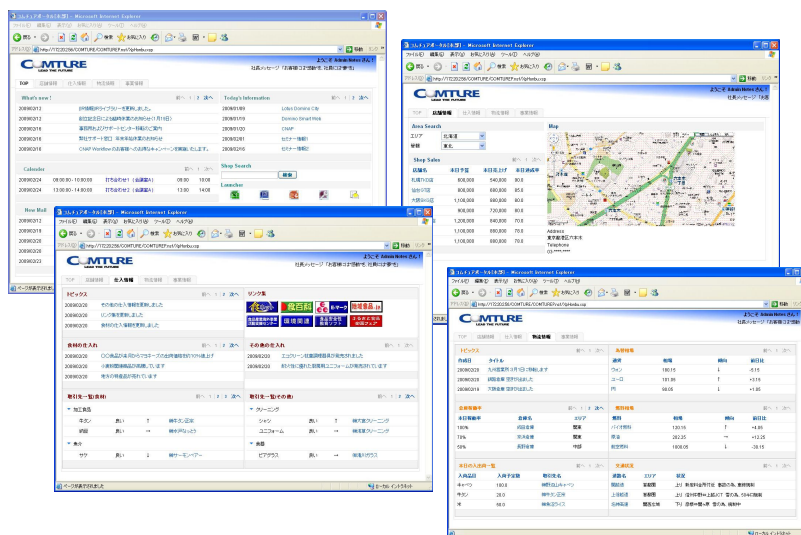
コムチュアポータル(本部) - Microsoft Internet Explorer

ファイル(F) 編集(E) 表示(V) お気に入り(A) ツール(T) ヘルプ(H)

戻る 検索 お気に入り

アドレス(D) http://172.20.2.56/COMTURE/COMTURE/Portal/TopHenbu.asp 移動 リンク

COMTURE
LEAD THE FUTURE

ようこそ Admin Notes さん!
社長メッセージ「お客様志向で感動を 社員には夢を」

TOP

What's new!

2009/02/12 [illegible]
2009/02/12 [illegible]
2009/02/12 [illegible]
2009/02/12 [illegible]
2009/02/12 CNAP Workflow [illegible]

Today's Information

2009/01/20 Lotus Domino Day
2009/01/20 Domino Smart Web
2009/01/20 CNAP
2009/02/01 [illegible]
2009/02/01 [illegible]

Calendar

2009/02/24 09:00:00 - 10:00:00 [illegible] 09:00 10:00
2009/02/24 13:00:00 - 14:00:00 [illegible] 13:00 14:00

Shop Search

検索

Launcher

New Mail

ページが表示されました

コムチュアポータル(本部) - Microsoft Internet Explorer

ファイル(F) 編集(E) 表示(V) お気に入り(A) ツール(T) ヘルプ(H)

アドレス(D) http://172.20.2.56/COMTURE/COMTURE/Portal/TopHenbu.asp

COMTURE
LEAD THE FUTURE

ようこそ Admin Notes さん!
社長メッセージ「お客様志向で感動を 社員には夢を」

TOP 店舗情報 仕入情報 物流情報 事業情報

Area Search

エリア 北海道
地域 東北

Shop Sales

| 店舗名 | 本日予算 | 本日実績 | 本日達成率 |
|---|---|---|---|
| 札幌中央店 | 800,000 | 640,000 | 80.0 |
| 仙台中央店 | 800,000 | 680,000 | 85.0 |
| 大宮中央店 | 1,100,000 | 900,000 | 80.0 |
| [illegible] | 900,000 | 720,000 | 80.0 |
| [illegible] | 1,200,000 | 840,000 | 70.0 |
| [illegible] | 1,100,000 | 880,000 | 80.0 |
| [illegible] | 1,100,000 | 880,000 | 70.0 |

Map

Address
東京都港区六本木
Telephone
03-****-****

コムチュアポータル(本部) - Microsoft Internet Explorer

ファイル(F) 編集(E) 表示(V) お気に入り(A) ツール(T) ヘルプ(H)

アドレス(D) http://172.20.2.56/COMTURE/COMTURE/Portal/TopHenbu.asp

COMTURE
LEAD THE FUTURE

ようこそ Admin Notes さん!
社長メッセージ「お客様志向で感動を 社員には夢を」

TOP 店舗情報 仕入情報 物流情報 事業情報

トピックス

2009/02/20 その他の生八情報を更新しました
2009/02/20 リンク集を更新しました
2009/02/20 素材の生八情報を更新しました

リンク集

食材の生八れ

2009/02/20 〇〇食品の3月分からアヨネーズの出荷価格を10%値上げ
2009/02/20 小麦粉価格高騰の見通しです
2009/02/20 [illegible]

その他の生八れ

2009/02/20 エコクリーン社直調理器具が発売されました
2009/02/20 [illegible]

取引先一覧(食材)

▼ 加工食品
牛タン 良い ↑ 株牛タン芝味
鶏卵 良い → 株鶏卵たまご

▼ 魚介
サケ 良い ↓ 株サーモンベアー

取引先一覧(その他)

▼ クリーニング
シャツ 良い ↑ 株丸富クリーニング
ユニフォーム 良い → 株丸富クリーニング

▼ 食器
ピアグラス 良い → 株滝井グラス

ページが表示されました ローカル イントラネット

コムチュアポータル(本部) - Microsoft Internet Explorer

ファイル(F) 編集(E) 表示(V) お気に入り(A) ツール(T) ヘルプ(H)

COMTURE
LEAD THE FUTURE

ようこそ Admin Notes さん!
社長メッセージ「お客様志向で感動を 社員には夢を」

TOP 店舗情報 仕入情報 物流情報 事業情報

トピックス

| 作成日 | タイトル |
|---|---|
| 2009/02/20 | 九州産豚肉3月1日から値上げ |
| 2009/02/20 | 国産鶏卵価格が下がりました |
| 2009/02/20 | 下関産魚 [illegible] |

為替情報

| 通貨 | 相場 | 傾向 | 前日比 |
|---|---|---|---|
| ウォン | 180.15 | ↓ | -0.15 |
| ユーロ | 101.89 | ↑ | +0.15 |
| 円 | 98.05 | ↑ | +1.05 |

主要物流量

| 本日物流率 | 倉庫名 | エリア |
|---|---|---|
| 100% | 池袋倉庫 | 関東 |
| 70% | 大宮倉庫 | 関東 |
| 50% | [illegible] | 中部 |

原料相場

| 原料 | 相場 | 傾向 | 前日比 |
|---|---|---|---|
| バイオ燃料 | 130.15 | ↑ | +4.89 |
| 原油 | 202.25 | → | +12.25 |
| 鉄鉱燃料 | 1000.05 | ↓ | -20.15 |

本日の入荷

| 入荷品目 | 入荷予定数 | 取引先名 |
|---|---|---|
| キャベツ | 180.0 | 株野菜ハキャベツ |
| 牛タン | 20.0 | 株牛タン芝味 |
| 米 | 50.0 | 株米屋ライス |

交通状況

| 道路名 | エリア | 状況 |
|---|---|---|
| 関越道 | 首都圏 | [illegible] |
| 上信越道 | 首都圏 | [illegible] |
| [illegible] | 関西方面 | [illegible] |

ローカル イントラネット